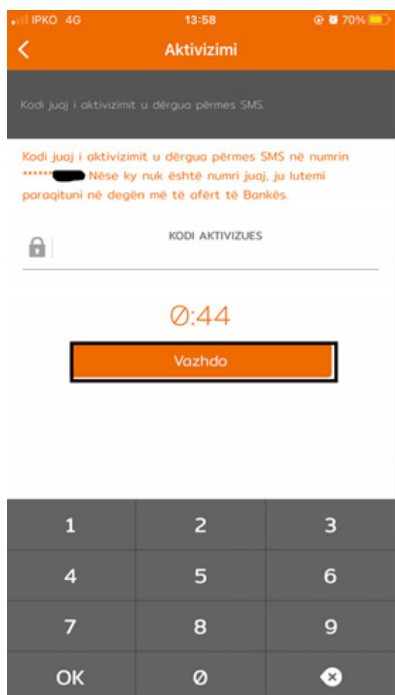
IPKO 4G 13:58 70%

Aktivizimi

Kodi juaj i aktivizimit u dërgua përmes SMS.

Kodi juaj i aktivizimit u dërgua përmes SMS në numrin ****** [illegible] Nëse ky nuk është numri juaj, ju lutemi paraqituni në degën më të afërt të Bankës.

KODI AKTIVIZUES

0:44

Vazhdo

1
2
3
4
5
6
7
8
9
OK
0